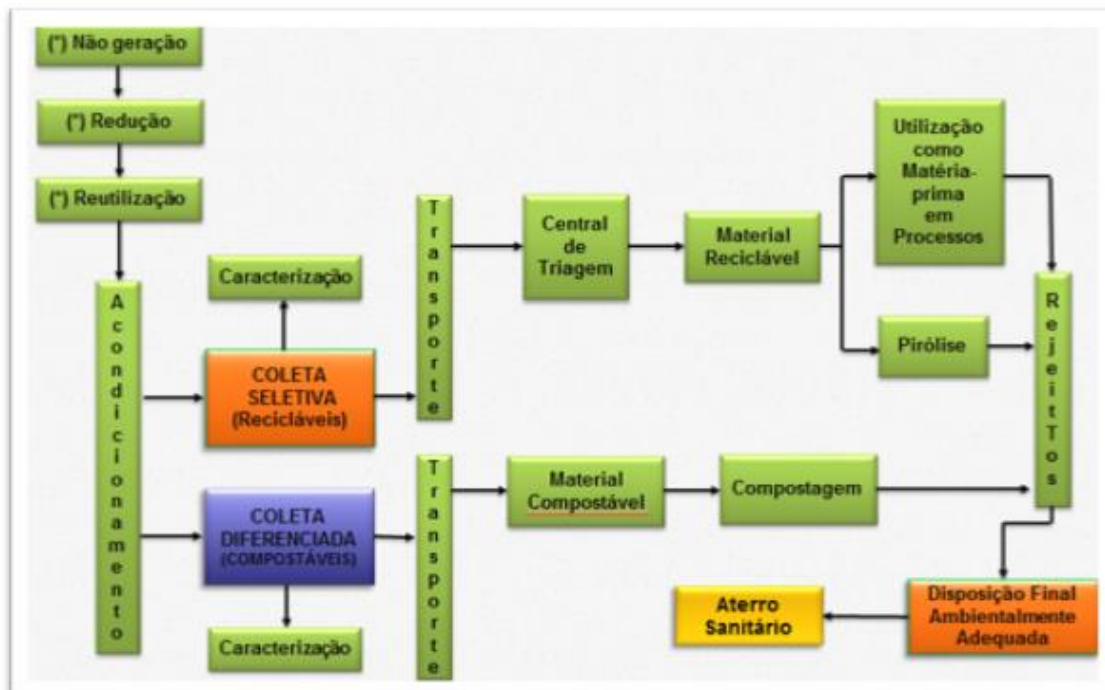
(*) Não geração

(*) Redução

(*) Reutilização

Acondicionamento

Caracterização

COLETA SELETIVA (Recicláveis)

Transporte

Central de Triagem

Material Reciclável

Utilização como Matéria-prima em Processos

Pirólise

RejeitTos

COLETA DIFERENCIADA (COMPOSTÁVEIS)

Caracterização

Transporte

Material Compostável

Compostagem

Disposição Final Ambientalmente Adequada

Aterro Sanitário